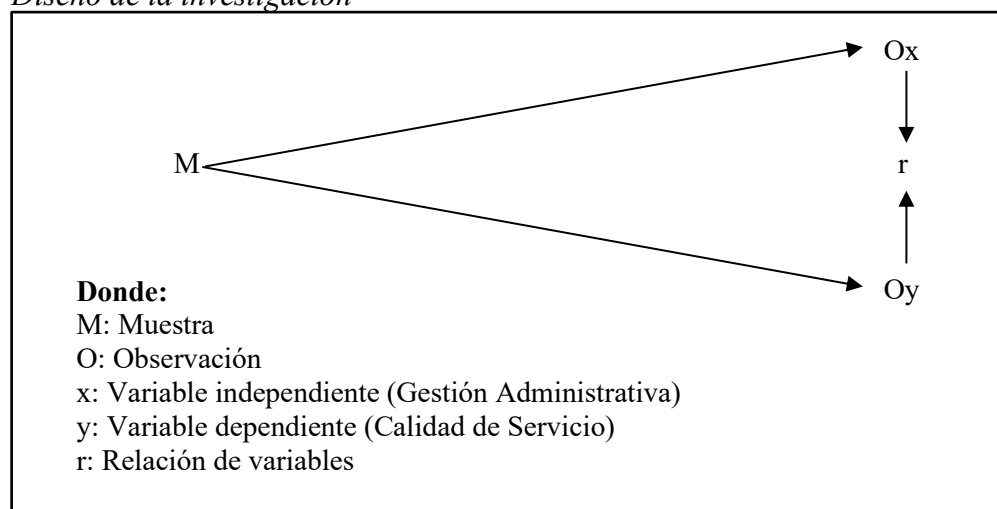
Diseño de la investigación

Ox

M

r

Oy

**Donde:**
M: Muestra
O: Observación
x: Variable independiente (Gestión Administrativa)
y: Variable dependiente (Calidad de Servicio)
r: Relación de variables